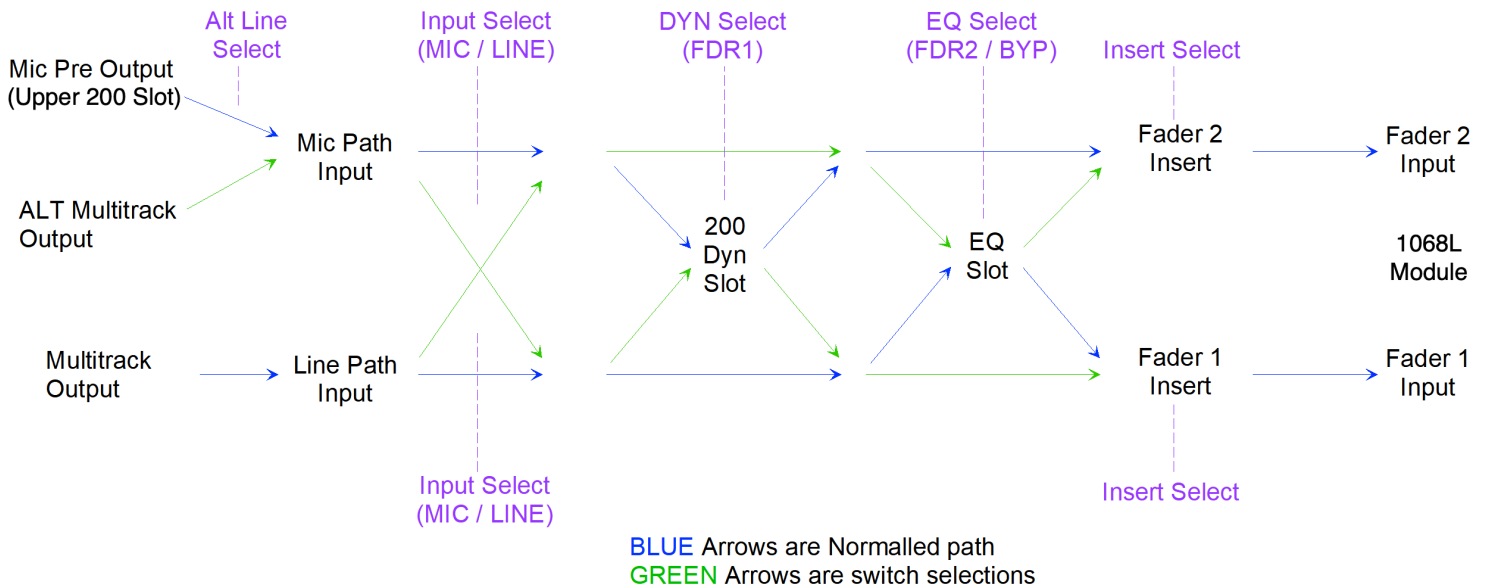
Alt Line Select

Input Select (MIC / LINE)

DYN Select (FDR1)

EQ Select (FDR2 / BYP)

Insert Select

Mic Pre Output (Upper 200 Slot)

Mic Path Input

Fader 2 Insert

Fader 2 Input

ALT Multitrack Output

200 Dyn Slot

EQ Slot

1068L Module

Multitrack Output

Line Path Input

Fader 1 Insert

Fader 1 Input

Input Select (MIC / LINE)

Insert Select

BLUE Arrows are Normalled path
GREEN Arrows are switch selections